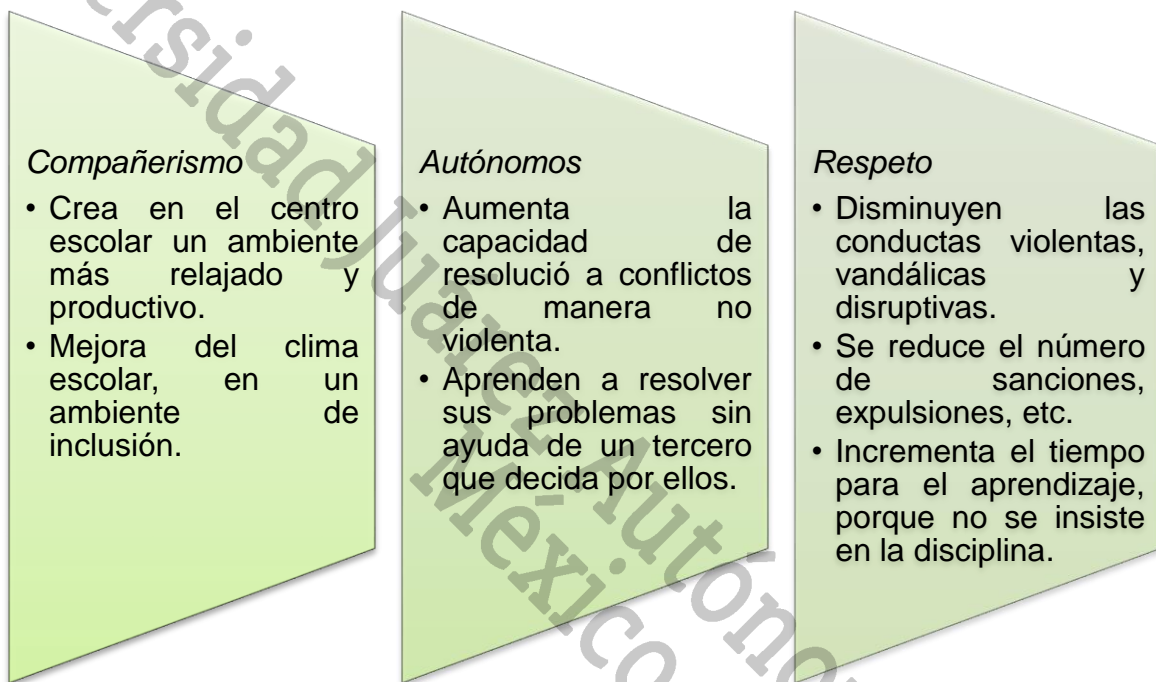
Compañerismo
• Crea en el centro escolar un ambiente más relajado y productivo.
• Mejora del clima escolar, en un ambiente de inclusión.

Autónomos
• Aumenta la capacidad de resolució a conflictos de manera no violenta.
• Aprenden a resolver sus problemas sin ayuda de un tercero que decida por ellos.

Respeto
• Disminuyen las conductas violentas, vandálicas y disruptivas.
• Se reduce el número de sanciones, expulsiones, etc.
• Incrementa el tiempo para el aprendizaje, porque no se insiste en la disciplina.

rsidad Juárez Autóno México